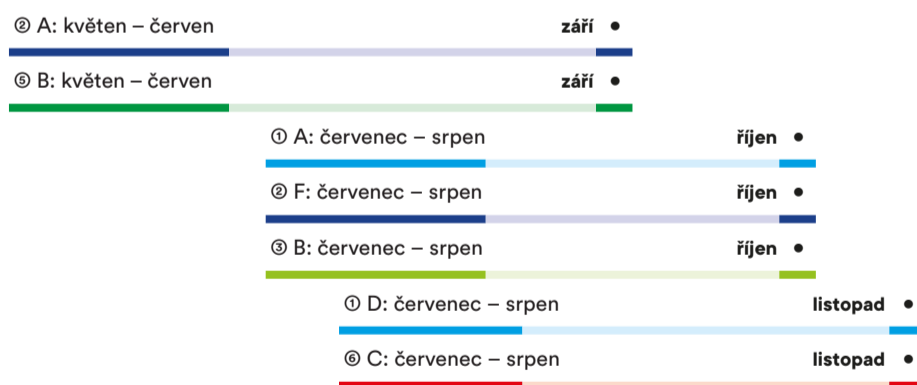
② A: květen – červen
září •

⑤ B: květen – červen
září •

① A: červenec – srpen
říjen •

② F: červenec – srpen
říjen •

③ B: červenec – srpen
říjen •

① D: červenec – srpen
listopad •

⑥ C: červenec – srpen
listopad •